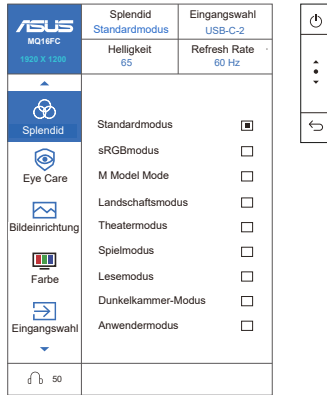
ASUS
MQ16FC
1920 X 1200

| Splendid | Eingangswahl |
|---|---|
| Standardmodus | USB-C-2 |
| Helligkeit | Refresh Rate |
| 65 | 60 Hz |

Splendid
Eye Care
Bildeinrichtung
Farbe
Eingangswahl

50

Standardmodus
sRGBmodus
M Model Mode
Landschaftsmodus
Theatermodus
Spielmodus
Lesemodus
Dunkelkammer-Modus
Anwendermodus